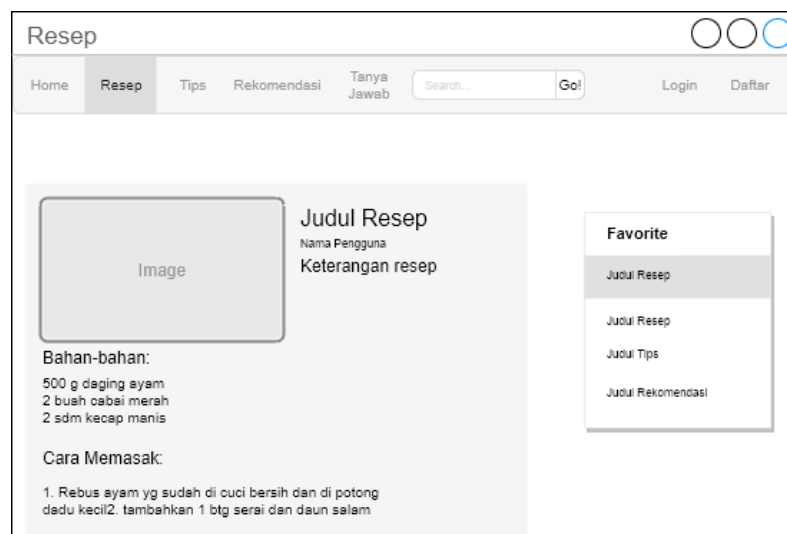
Resep

Home Resep Tips Rekomendasi Tanya Jawab Search... Go! Login Daftar

Image

Judul Resep

Nama Pengguna

Keterangan resep

Bahan-bahan:

500 g daging ayam
2 buah cabai merah
2 sdm kecap manis

Cara Memasak:

1. Rebus ayam yg sudah di cuci bersih dan di potong dadu kecil2. tambahkan 1 btg serai dan daun salam

Favorite

Judul Resep

Judul Resep

Judul Tips

Judul Rekomendasi